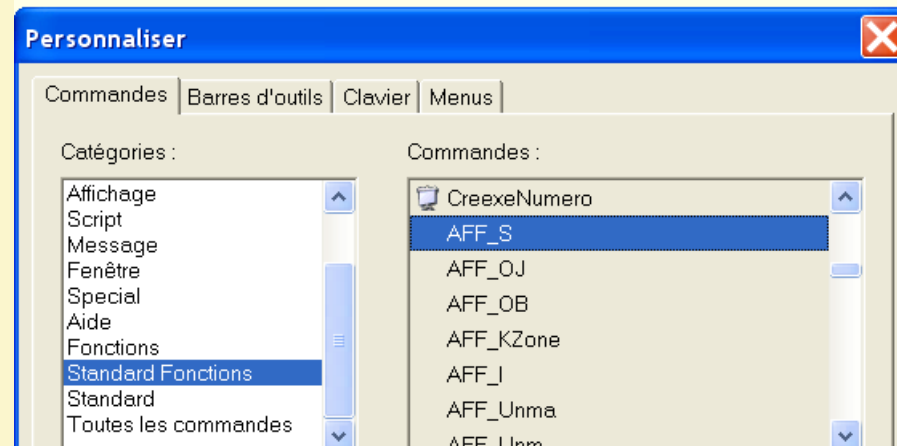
Personnaliser

Commandes | Barres d'outils | Clavier | Menus

Catégories :

Affichage
Script
Message
Fenêtre
Special
Aide
Fonctions
Standard Fonctions
Standard
Toutes les commandes

Commandes :

CreexeNumero
AFF_S
AFF_OJ
AFF_OB
AFF_KZone
AFF_I
AFF_Unma
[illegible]